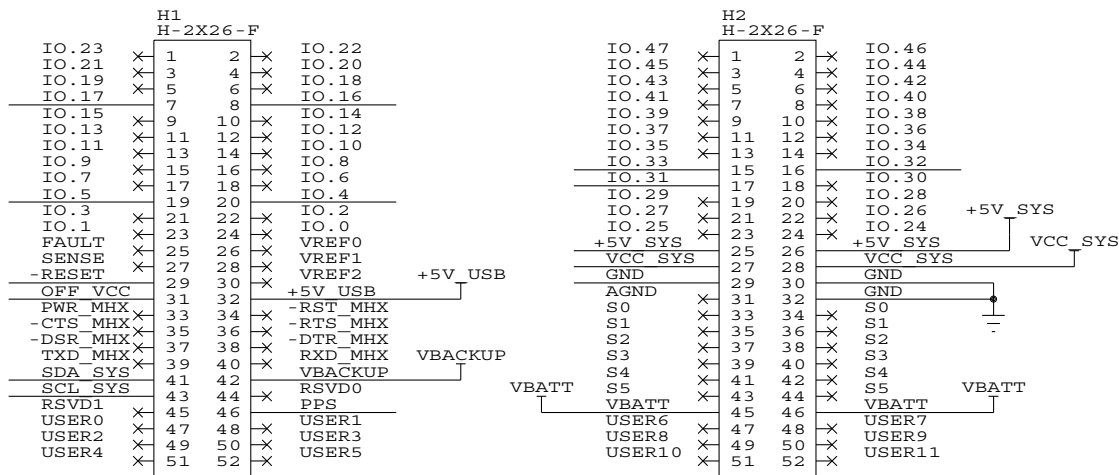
H1
H-2X26-F

| | | | |
|---|---|---|---|
| IO.23 | 1 | 2 | IO.22 |
| IO.21 | 3 | 4 | IO.20 |
| IO.19 | 5 | 6 | IO.18 |
| IO.17 | 7 | 8 | IO.16 |
| IO.15 | 9 | 10 | IO.14 |
| IO.13 | 11 | 12 | IO.12 |
| IO.11 | 13 | 14 | IO.10 |
| IO.9 | 15 | 16 | IO.8 |
| IO.7 | 17 | 18 | IO.6 |
| IO.5 | 19 | 20 | IO.4 |
| IO.3 | 21 | 22 | IO.2 |
| IO.1 | 23 | 24 | IO.0 |
| FAULT | 25 | 26 | VREF0 |
| SENSE | 27 | 28 | VREF1 |
| -RESET | 29 | 30 | VREF2 |
| OFF_VCC | 31 | 32 | +5V_USB |
| PWR_MHX | 33 | 34 | -RST_MHX |
| -CTS_MHX | 35 | 36 | -RTS_MHX |
| -DSR_MHX | 37 | 38 | -DTR_MHX |
| TXD_MHX | 39 | 40 | RXD_MHX |
| SDA_SYS | 41 | 42 | VBACKUP |
| SCL_SYS | 43 | 44 | RSVD0 |
| RSVD1 | 45 | 46 | PPS |
| USER0 | 47 | 48 | USER1 |
| USER2 | 49 | 50 | USER3 |
| USER4 | 51 | 52 | USER5 |

+5V_USB
VBACKUP

H2
H-2X26-F

| | | | |
|---|---|---|---|
| IO.47 | 1 | 2 | IO.46 |
| IO.45 | 3 | 4 | IO.44 |
| IO.43 | 5 | 6 | IO.42 |
| IO.41 | 7 | 8 | IO.40 |
| IO.39 | 9 | 10 | IO.38 |
| IO.37 | 11 | 12 | IO.36 |
| IO.35 | 13 | 14 | IO.34 |
| IO.33 | 15 | 16 | IO.32 |
| IO.31 | 17 | 18 | IO.30 |
| IO.29 | 19 | 20 | IO.28 |
| IO.27 | 21 | 22 | IO.26 |
| IO.25 | 23 | 24 | IO.24 |
| +5V_SYS | 25 | 26 | +5V_SYS |
| VCC_SYS | 27 | 28 | VCC_SYS |
| GND | 29 | 30 | GND |
| AGND | 31 | 32 | GND |
| S0 | 33 | 34 | S0 |
| S1 | 35 | 36 | S1 |
| S2 | 37 | 38 | S2 |
| S3 | 39 | 40 | S3 |
| S4 | 41 | 42 | S4 |
| S5 | 43 | 44 | S5 |
| VBATT | 45 | 46 | VBATT |
| USER6 | 47 | 48 | USER7 |
| USER8 | 49 | 50 | USER9 |
| USER10 | 51 | 52 | USER11 |

+5V_SYS
VCC_SYS
VBATT
VBATT